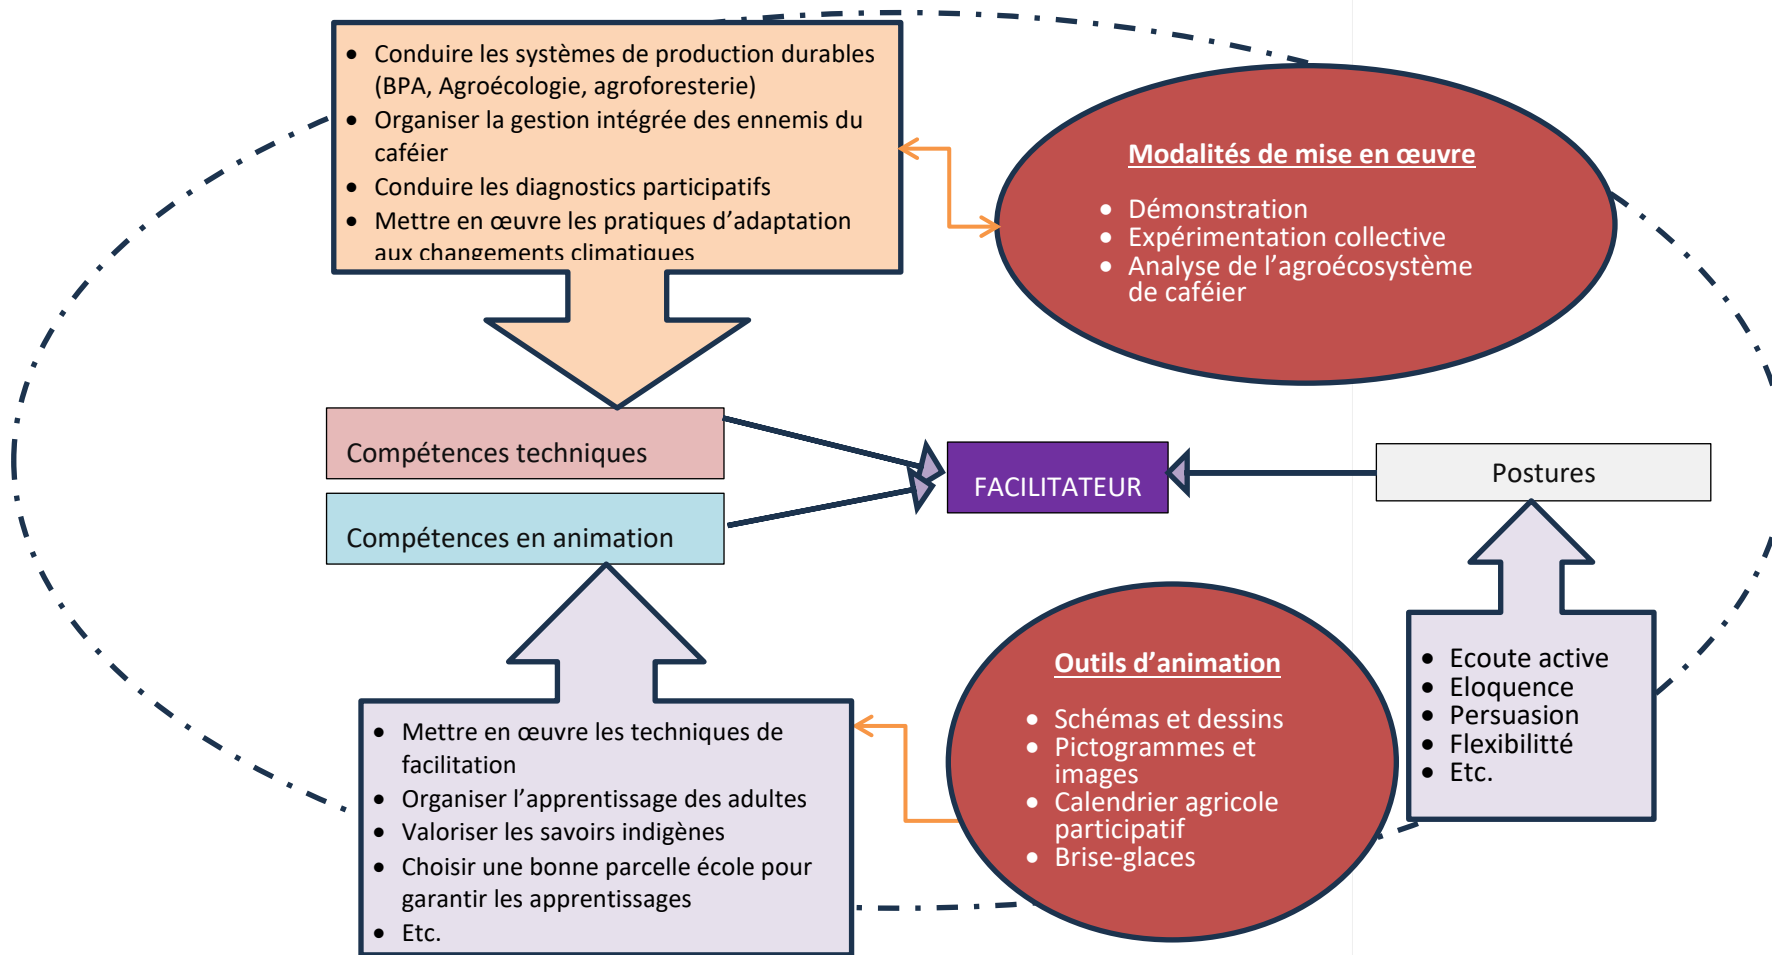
- Conduire les systèmes de production durables (BPA, Agroécologie, agroforesterie)
- Organiser la gestion intégrée des ennemis du caféier
- Conduire les diagnostics participatifs
- Mettre en œuvre les pratiques d'adaptation aux changements climatiques

Modalités de mise en œuvre

- Démonstration
- Expérimentation collective
- Analyse de l'agroécosystème de caféier

Compétences techniques

Compétences en animation

FACILITATEUR

Postures

Outils d'animation

- Schémas et dessins
- Pictogrammes et images
- Calendrier agricole participatif
- Brise-glaces

- Ecoute active
- Eloquence
- Persuasion
- Flexibilitté
- Etc.

- Mettre en œuvre les techniques de facilitation
- Organiser l'apprentissage des adultes
- Valoriser les savoirs indigènes
- Choisir une bonne parcelle école pour garantir les apprentissages
- Etc.